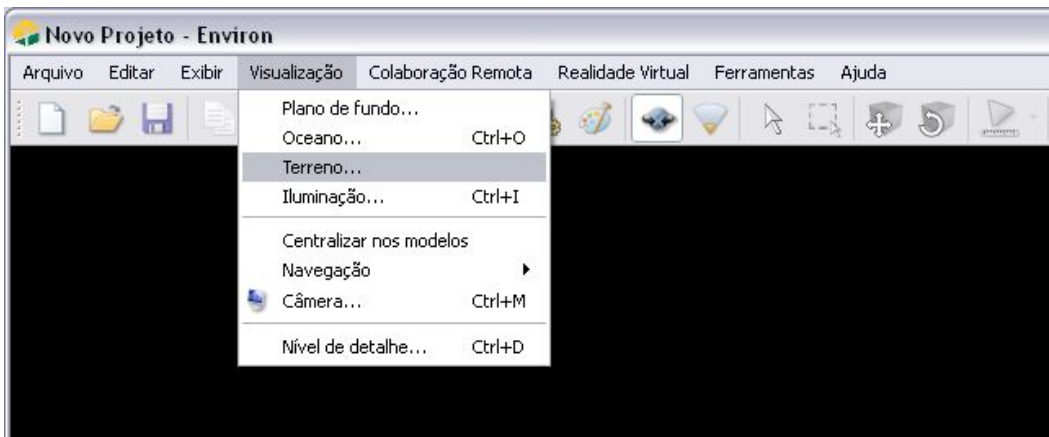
Novo Projeto - Environ

Arquivo Editar Exibir Visualização Colaboração Remota Realidade Virtual Ferramentas Ajuda

Plano de fundo...
Oceano... Ctrl+O
Terreno...
Iluminação... Ctrl+I
Centralizar nos modelos
Navegação
Câmera... Ctrl+M
Nível de detalhe... Ctrl+D